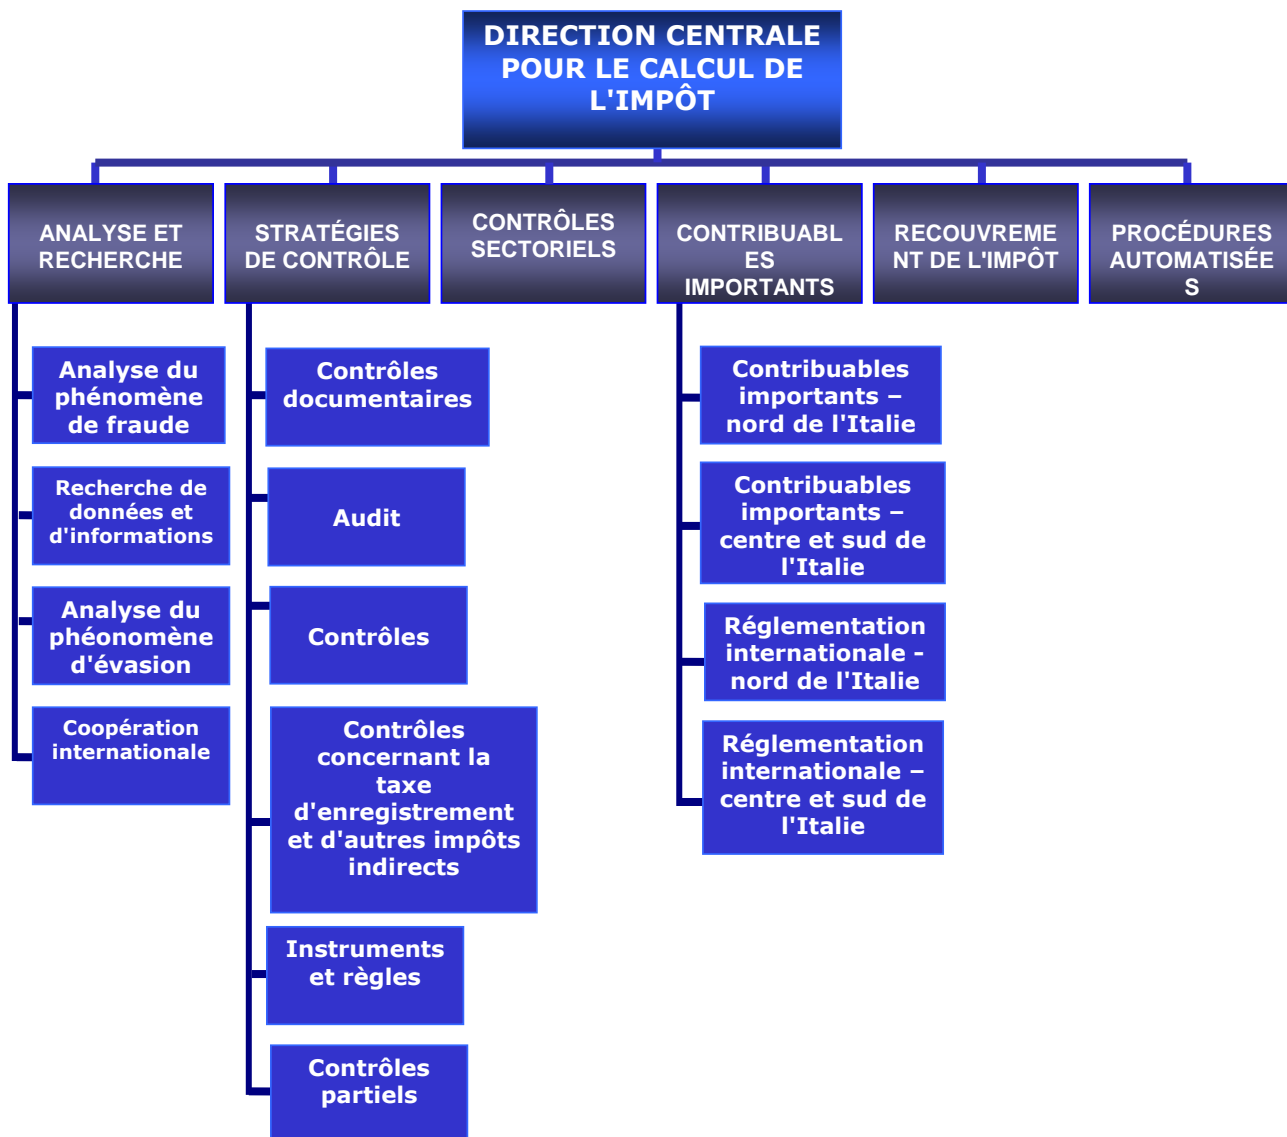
DIRECTION CENTRALE POUR LE CALCUL DE L'IMPÔT

ANALYSE ET RECHERCHE

STRATÉGIES DE CONTRÔLE

CONTRÔLES SECTORIELS

CONTRIBUABLES IMPORTANTS

RECOUVREMENT DE L'IMPÔT

PROCÉDURES AUTOMATISÉES

Analyse du phénomène de fraude

Recherche de données et d'informations

Analyse du phéonomène d'évasion

Coopération internationale

Contrôles documentaires

Audit

Contrôles

Contrôles concernant la taxe d'enregistrement et d'autres impôts indirects

Instruments et règles

Contrôles partiels

Contribuables importants – nord de l'Italie

Contribuables importants – centre et sud de l'Italie

Réglementation internationale - nord de l'Italie

Réglementation internationale – centre et sud de l'Italie